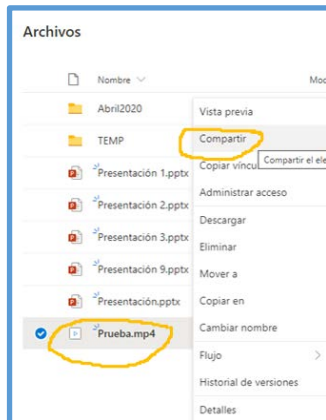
Archivos

Nombre

Mod

Abril2020

TEMP

Presentación 1.pptx

Presentación 2.pptx

Presentación 3.pptx

Presentación 9.pptx

Presentación.pptx

Prueba.mp4

Vista previa

Compartir

Compartir el ele

Copiar víncul

Administrar acceso

Descargar

Eliminar

Mover a

Copiar en

Cambiar nombre

Flujo

Historial de versiones

Detalles